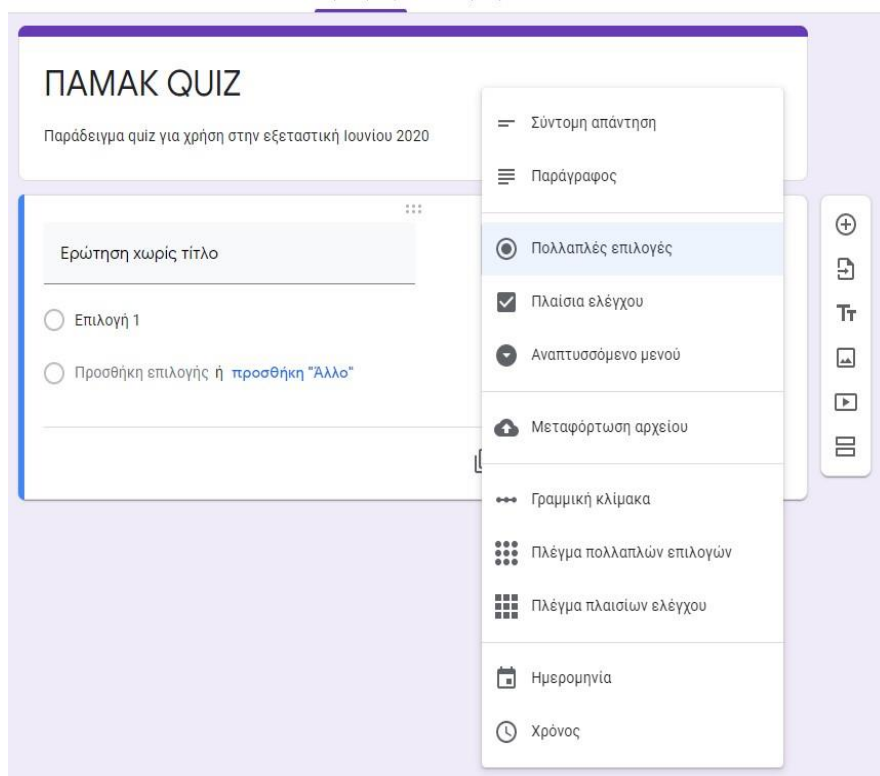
ΠΑΜΑΚ QUIZ

Παράδειγμα quiz για χρήση στην εξεταστική Ιουνίου 2020

Ερώτηση χωρίς τίτλο

Επιλογή 1

Προσθήκη επιλογής ή προσθήκη "Άλλο"

Σύντομη απάντηση

Παράγραφος

Πολλαπλές επιλογές

Πλαίσια ελέγχου

Αναπτυσσόμενο μενού

Μεταφόρτωση αρχείου

Γραμμική κλίμακα

Πλέγμα πολλαπλών επιλογών

Πλέγμα πλαισίων ελέγχου

Ημερομηνία

Χρόνος